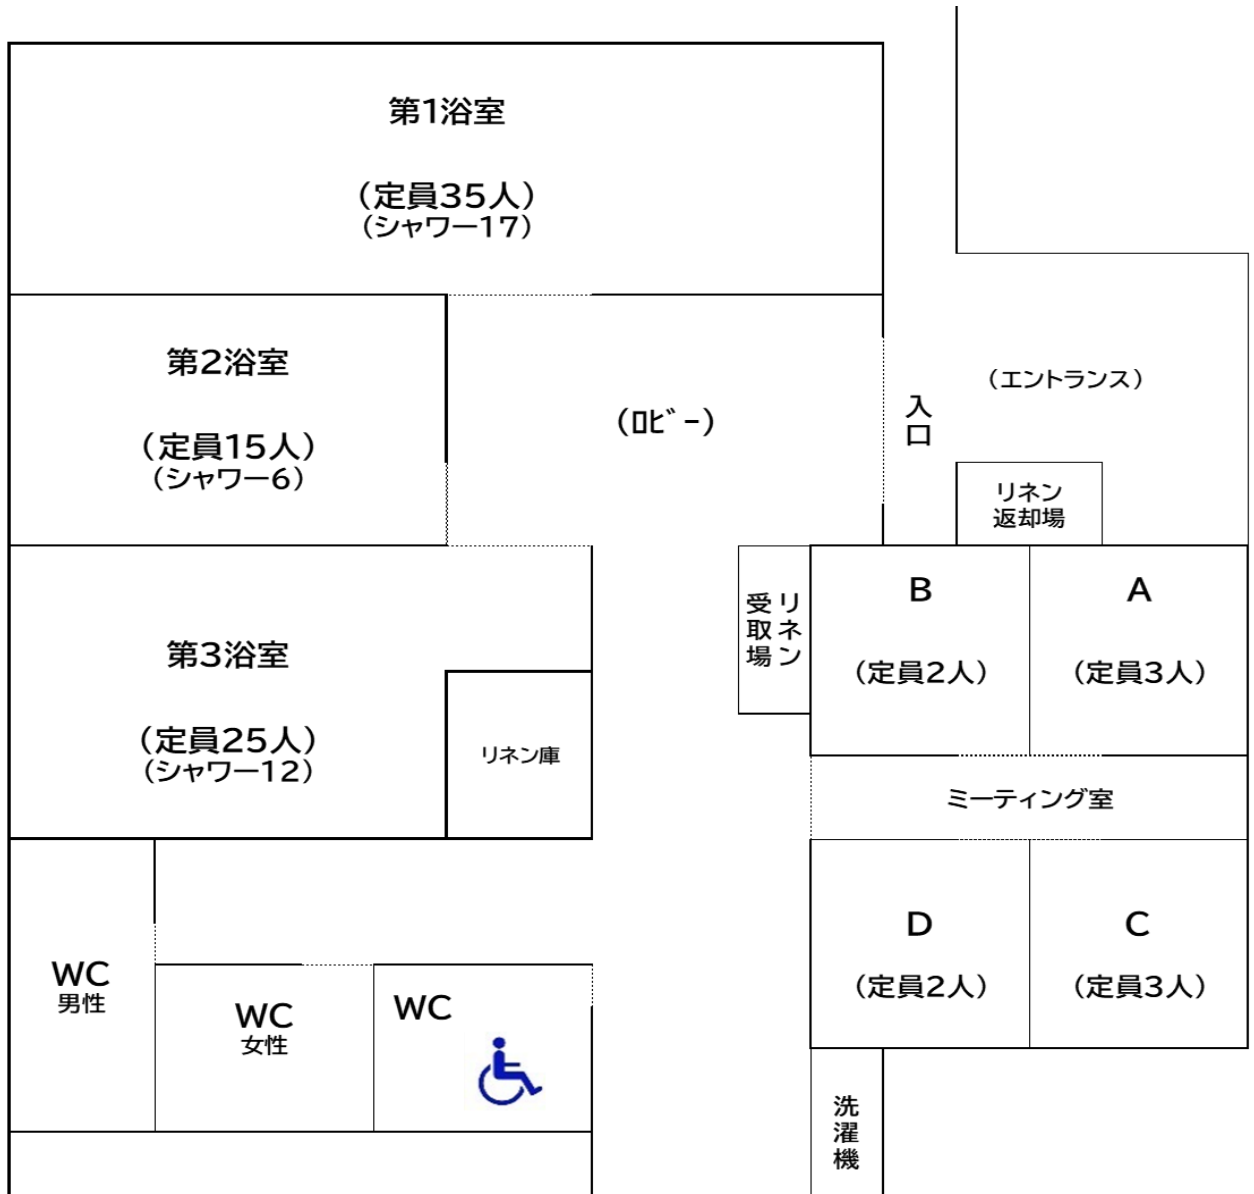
第1浴室
（定員35人）
（シャワー17）

第2浴室
（定員15人）
（シャワー6）

（ロビー）

（エントランス）

入口

リネン返却場

第3浴室
（定員25人）
（シャワー12）

リネン庫

リネン受取場

B
（定員2人）

A
（定員3人）

ミーティング室

D
（定員2人）

C
（定員3人）

WC
男性

WC
女性

WC

洗濯機